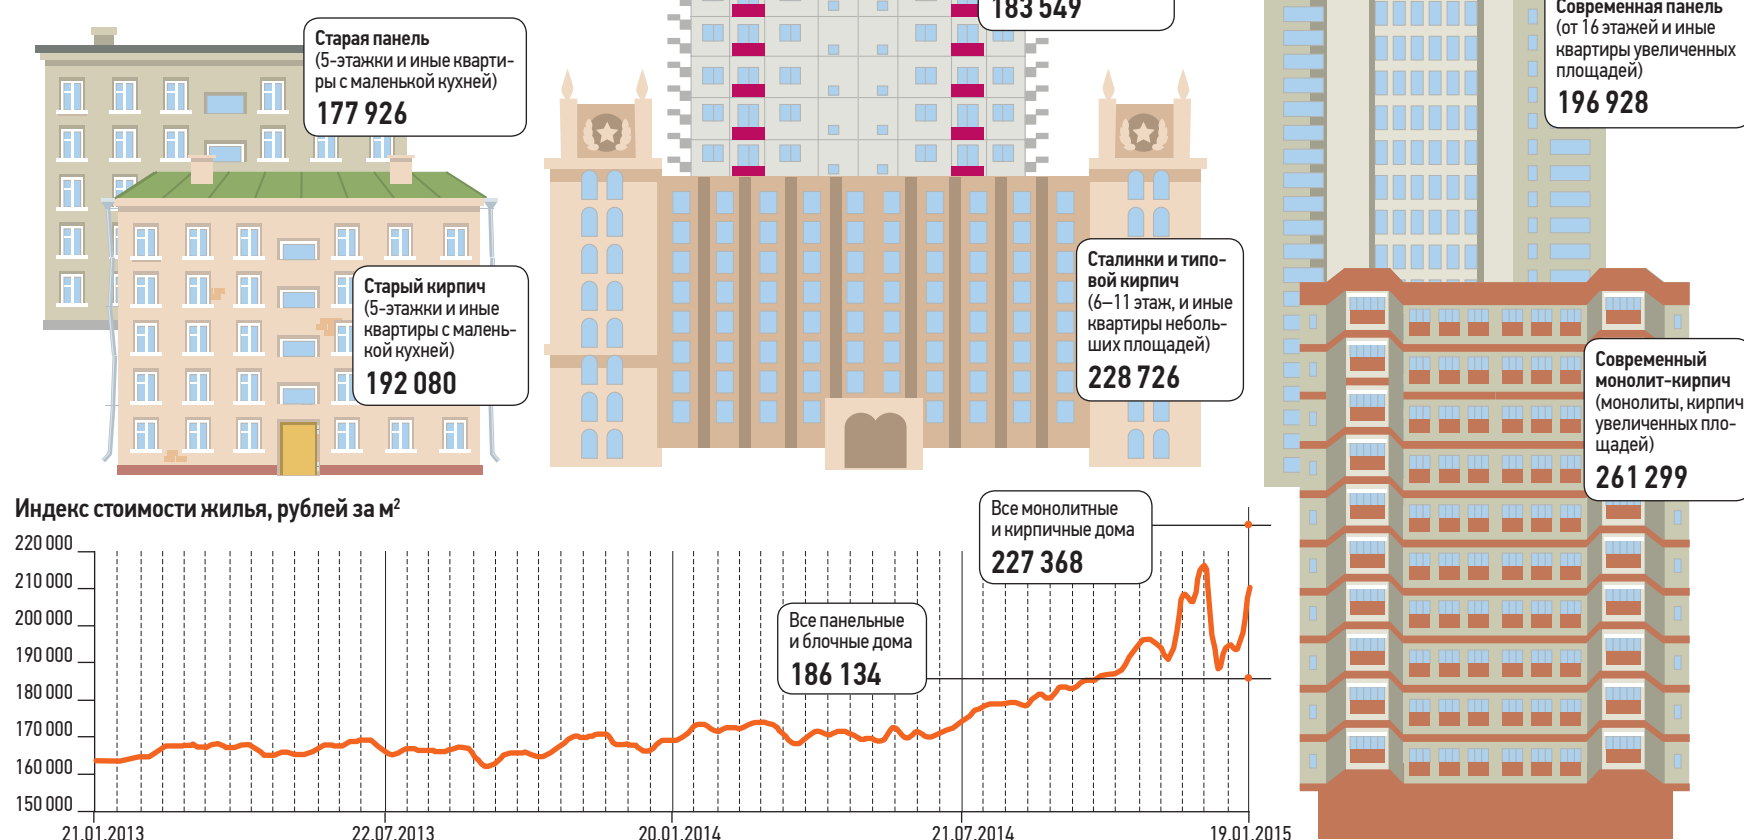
Старая панель
(5-этажки и иные квартиры с маленькой кухней)
177 926

183 549

Современная панель
(от 16 этажей и иные квартиры увеличенных площадей)
196 928

Старый кирпич
(5-этажки и иные квартиры с маленькой кухней)
192 080

Сталинки и типовой кирпич
(6–11 этаж, и иные квартиры небольших площадей)
228 726

Современный монолит-кирпич
(монолиты, кирпич увеличенных площадей)
261 299

Индекс стоимости жилья, рублей за м$^2$

Все монолитные и кирпичные дома
227 368

Все панельные и блочные дома
186 134

220 000
210 000
200 000
190 000
180 000
170 000
160 000
150 000

21.01.2013
22.07.2013
20.01.2014
21.07.2014
19.01.2015